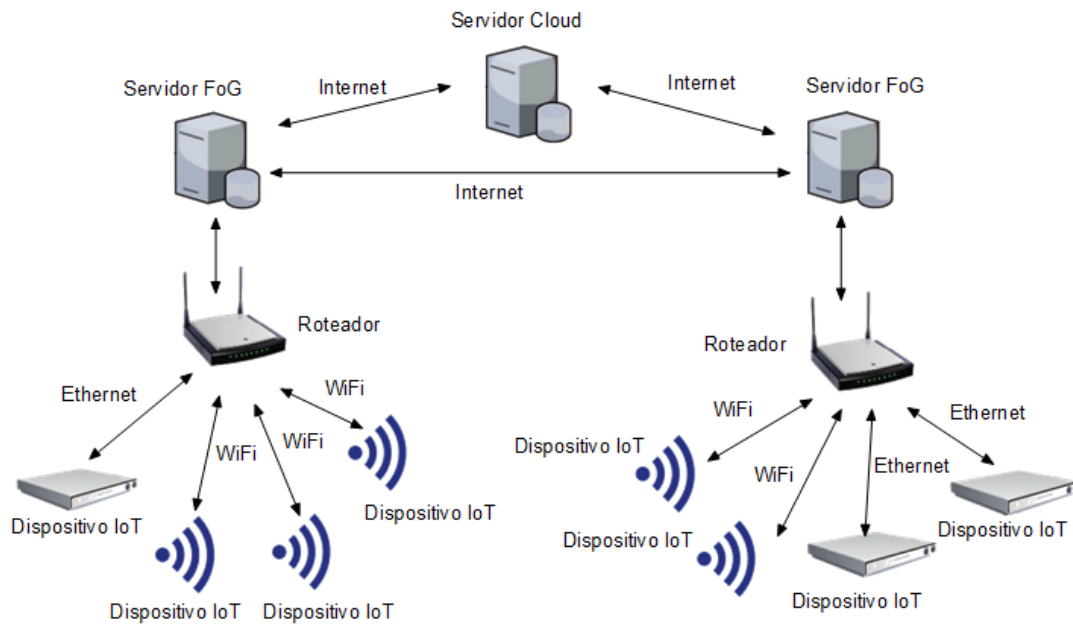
Servidor Cloud

Servidor FoG

Internet

Internet

Servidor FoG

Internet

Roteador

Ethernet

WiFi

WiFi

WiFi

Dispositivo IoT

Dispositivo IoT

Dispositivo IoT

Dispositivo IoT

Roteador

WiFi

Ethernet

Dispositivo IoT

WiFi

Ethernet

Dispositivo IoT

Dispositivo IoT

Dispositivo IoT